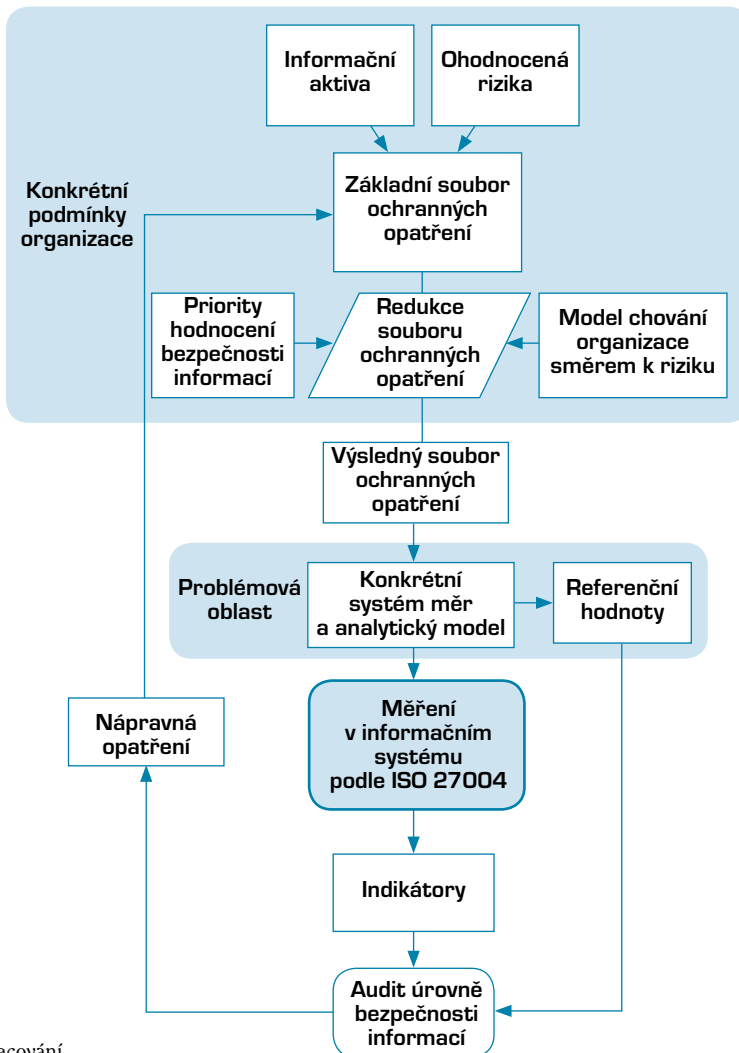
Informační aktiva

Ohodnocená rizika

Konkrétní podmínky organizace

Základní soubor ochranných opatření

Priority hodnocení bezpečnosti informací

Redukce souboru ochranných opatření

Model chování organizace směrem k riziku

Výsledný soubor ochranných opatření

Problémová oblast

Konkrétní systém měr a analytický model

Referenční hodnoty

Nápravná opatření

Měření v informačním systému podle ISO 27004

Indikátory

Audit úrovně bezpečnosti informací

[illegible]cování